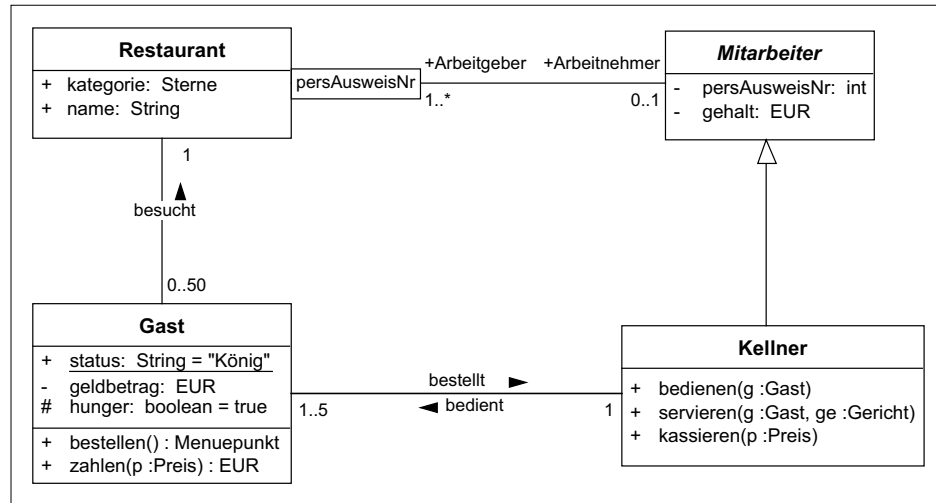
Restaurant
+ kategorie: Sterne
+ name: String

persAusweisNr

+Arbeitgeber
1..*

+Arbeitnehmer
0..1

*Mitarbeiter*
- persAusweisNr: int
- gehalt: EUR

1
besucht
0..50

Gast
+ status: String = "König"
- geldbetrag: EUR
# hunger: boolean = true
+ bestellen() : Menuepunkt
+ zahlen(p :Preis) : EUR

bestellt
bedient
1..5
1

Kellner
+ bedienen(g :Gast)
+ servieren(g :Gast, ge :Gericht)
+ kassieren(p :Preis)